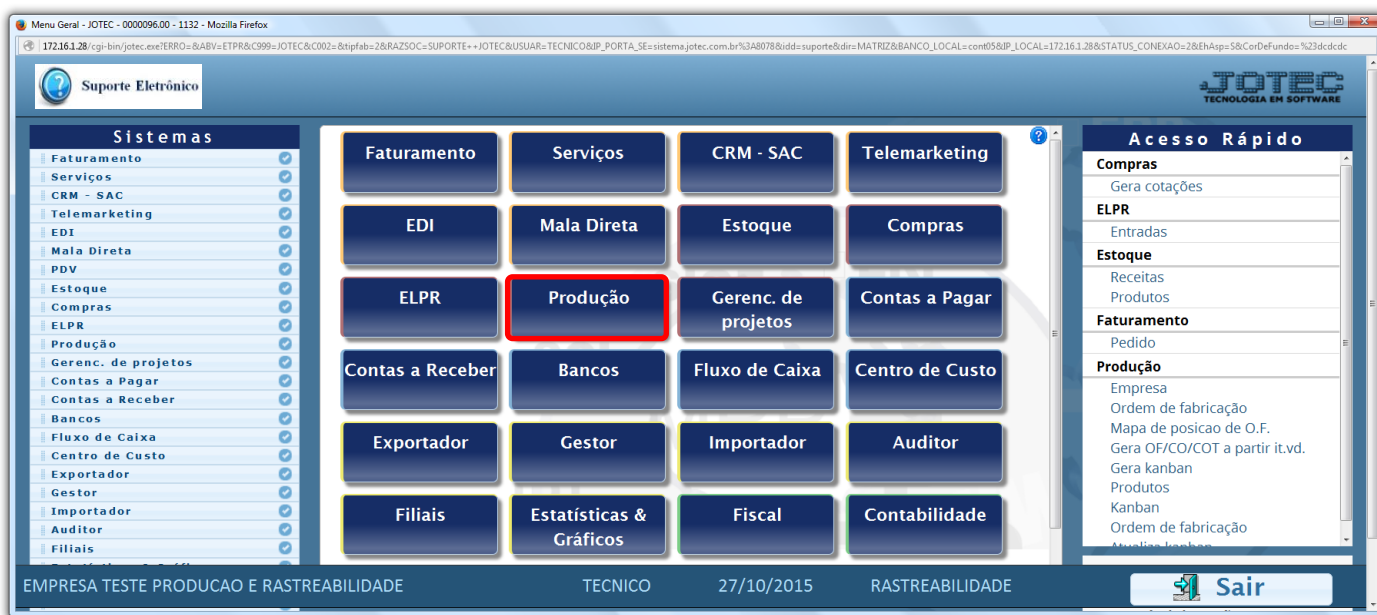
Menu Geral - JOTEC - 0000096.00 - 1132 - Mozilla Firefox

172.16.1.28/cgi-bin/jotec.exe?ERRO=&ABV=ETPR&C999=JOTEC&C002=&tipfab=2&RAZSOC=SUPORTE++JOTEC&USUAR=TECNICO&IP_PORTA_SE=sistema.jotec.com.br%3A8078&idd=suporte&dir=MATRIZ&BANCO_LOCAL=cont05&IP_LOCAL=172.16.1.28&STATUS_CONEXAO=2&EhAsp=S&CorDeFundo=%23dcdcdc

Suporte Eletrônico

JOTEC
TECNOLOGIA EM SOFTWARE

Sistemas
Faturamento
Serviços
CRM - SAC
Telemarketing
EDI
Mala Direta
PDV
Estoque
Compras
ELPR
Produção
Gerenc. de projetos
Contas a Pagar
Contas a Receber
Bancos
Fluxo de Caixa
Centro de Custo
Exportador
Gestor
Importador
Auditor
Filiais

Faturamento
Serviços
CRM - SAC
Telemarketing
EDI
Mala Direta
Estoque
Compras
ELPR
Produção
Gerenc. de projetos
Contas a Pagar
Contas a Receber
Bancos
Fluxo de Caixa
Centro de Custo
Exportador
Gestor
Importador
Auditor
Filiais
Estatísticas & Gráficos
Fiscal
Contabilidade

Acesso Rápido
Compras
Gera cotações
ELPR
Entradas
Estoque
Receitas
Produtos
Faturamento
Pedido
Produção
Empresa
Ordem de fabricação
Mapa de posicao de O.F.
Gera OF/CO/COT a partir it.vd.
Gera kanban
Produtos
Kanban
Ordem de fabricação
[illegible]

EMPRESA TESTE PRODUCAO E RASTREABILIDADE TECNICO 27/10/2015 RASTREABILIDADE
Sair